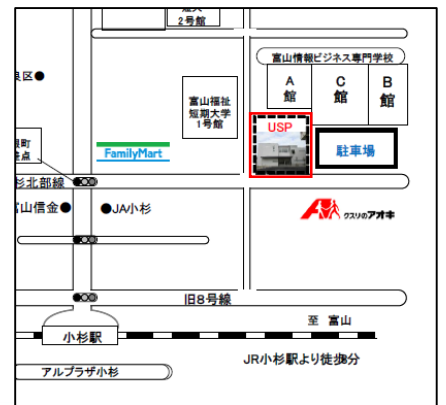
2号館

富山情報ビジネス専門学校

A館

C館

B館

良区●

富山福祉短期大学1号館

USP

駐車場

FamilyMart

杉北部線

富山信金●

●JA小杉

クスリのアオキ

旧8号線

至 富山

小杉駅

JR小杉駅より徒歩3分

アルプラザ小杉